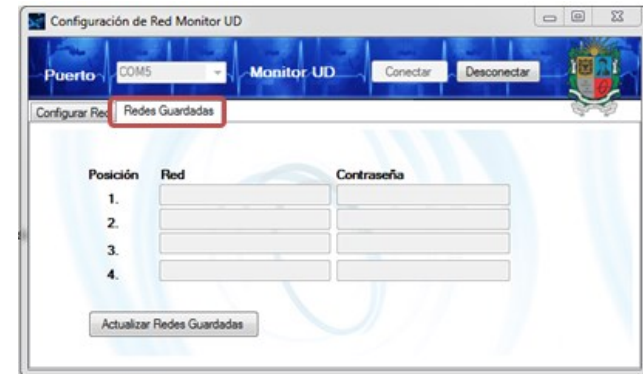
Configuración de Red Monitor UD

Puerto COM5 Monitor UD Conectar Desconectar

Configurar Red Redes Guardadas

| Posición | Red | Contraseña |
|---|---|---|
| 1. | | |
| 2. | | |
| 3. | | |
| 4. | | |

Actualizar Redes Guardadas